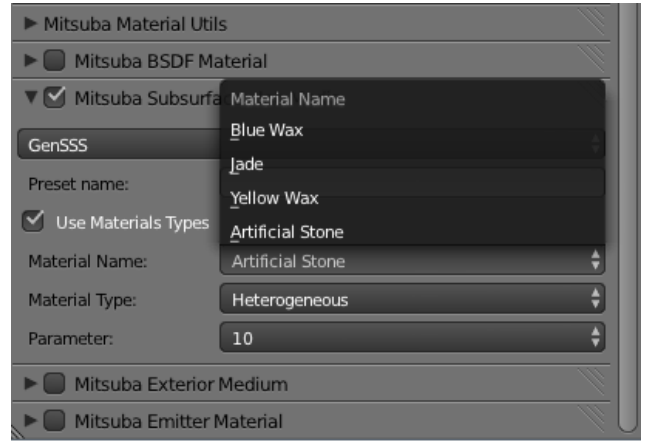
Mitsuba Material Utils

Mitsuba BSDF Material

Mitsuba Subsurfa

Material Name

Blue Wax

Jade

Yellow Wax

Artificial Stone

GenSSS

Preset name:

Use Materials Types

Material Name: Artificial Stone

Material Type: Heterogeneous

Parameter: 10

Mitsuba Exterior Medium

Mitsuba Emitter Material